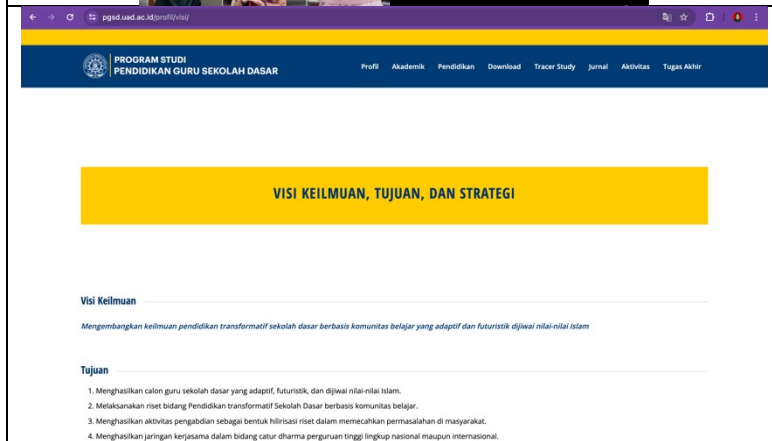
pgsd.uad.ac.id/profil/visi/

PROGRAM STUDI
PENDIDIKAN GURU SEKOLAH DASAR

Profil Akademik Pendidikan Download Tracer Study Jurnal Aktivitas Tugas Akhir

VISI KEILMUAN, TUJUAN, DAN STRATEGI

Visi Keilmuan

Mengembangkan keilmuan pendidikan transformatif sekolah dasar berbasis komunitas belajar yang adaptif dan futuristik dijiwai nilai-nilai Islam

Tujuan

1. Menghasilkan calon guru sekolah dasar yang adaptif, futuristik, dan dijiwai nilai-nilai Islam.
2. Melaksanakan riset bidang Pendidikan transformatif Sekolah Dasar berbasis komunitas belajar.
3. Menghasilkan aktivitas pengabdian sebagai bentuk hilirisasi riset dalam memecahkan permasalahan di masyarakat.
4. Menghasilkan jaringan kerjasama dalam bidang catur dharma perguruan tinggi lingkup nasional maupun internasional.